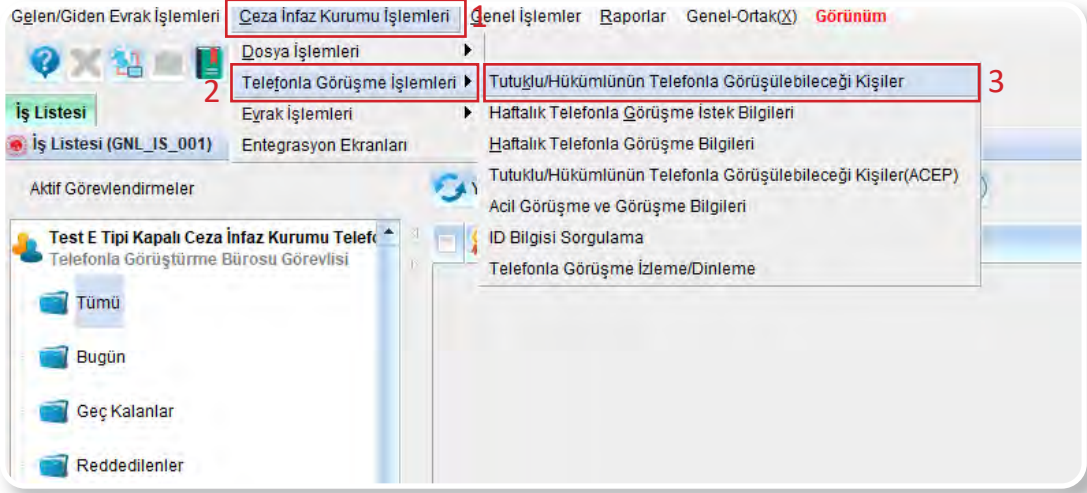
Gelen/Giden Evrak İşlemleri | Ceza İnfaz Kurumu İşlemleri 1 | Genel İşlemler | Raporlar | Genel-Ortak(X) | Görünüm

Dosya İşlemleri
2 Telefonla Görüşme İşlemleri
Evrak İşlemleri
Entegrasyon Ekranları

Tutuklu/Hükümlünün Telefonla Görüşülebileceği Kişiler 3
Haftalık Telefonla Görüşme İstek Bilgileri
Haftalık Telefonla Görüşme Bilgileri
Tutuklu/Hükümlünün Telefonla Görüşülebileceği Kişiler(ACEP)
Acil Görüşme ve Görüşme Bilgileri
ID Bilgisi Sorgulama
Telefonla Görüşme İzleme/Dinleme

İş Listesi
İş Listesi (GNL_IS_001)
Aktif Görevlendirmeler
Test E Tipi Kapalı Ceza İnfaz Kurumu Telef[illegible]
Telefonla Görüştürme Bürosu Görevlisi
Tümü
Bugün
Geç Kalanlar
Reddedilenler